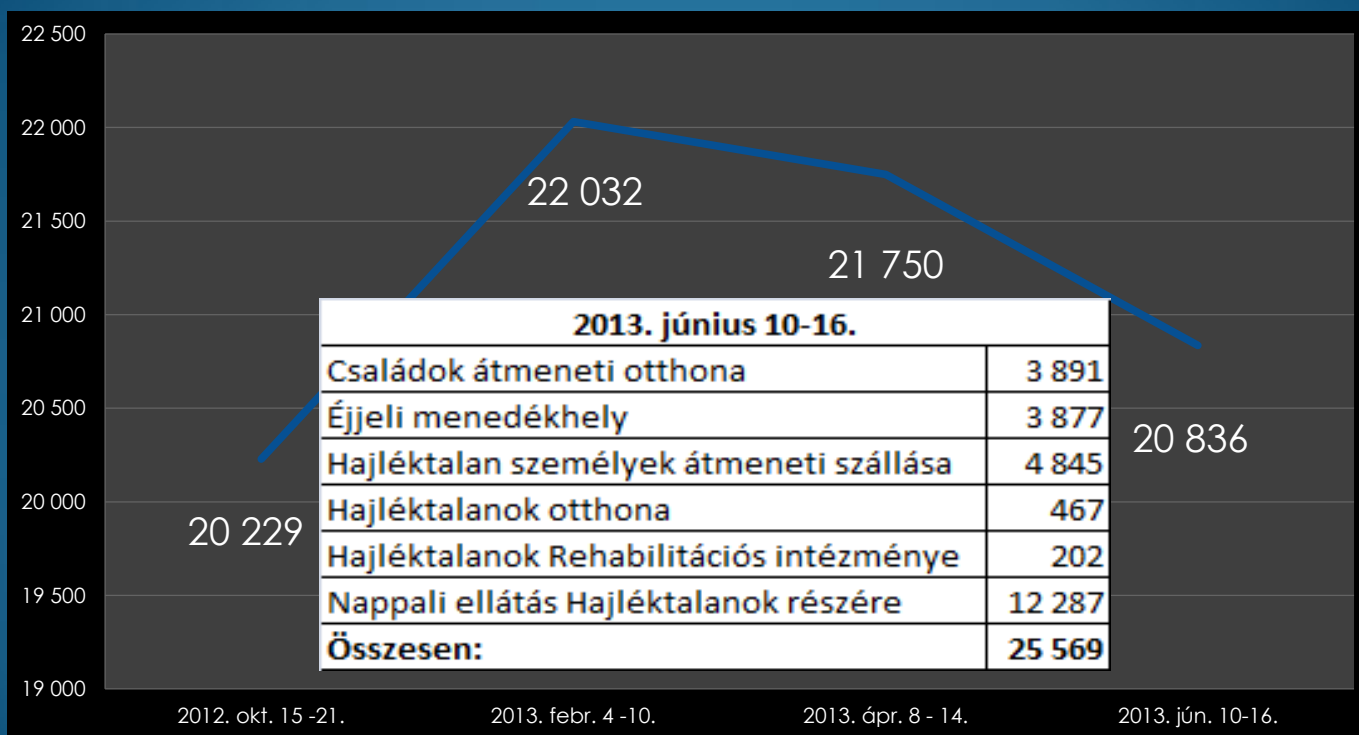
22 500
22 000
21 500
21 000
20 500
20 000
19 500
19 000

22 032
21 750
20 836
20 229

| 2013. június 10-16. | |
|---|---|
| Családok átmeneti otthona | 3 891 |
| Éjjeli menedékhely | 3 877 |
| Hajléktalan személyek átmeneti szállása | 4 845 |
| Hajléktalanok otthona | 467 |
| Hajléktalanok Rehabilitációs intézménye | 202 |
| Nappali ellátás Hajléktalanok részére | 12 287 |
| Összesen: | 25 569 |

2012. okt. 15 -21.
2013. febr. 4 -10.
2013. ápr. 8 - 14.
2013. jún. 10-16.